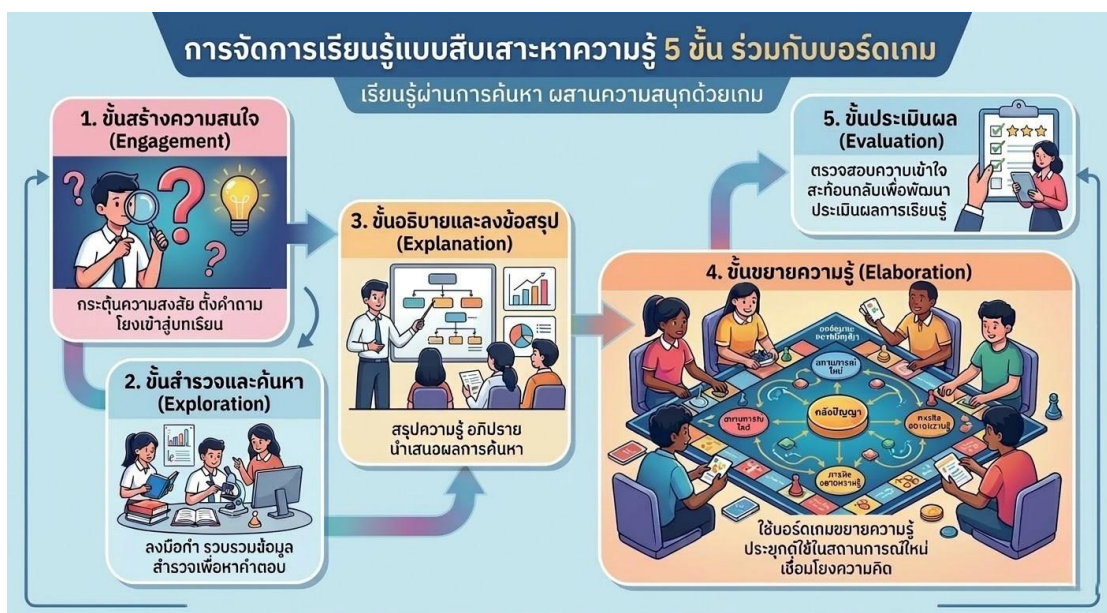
การจัดการเรียนรู้แบบสืบเสาะหาความรู้ 5 ขั้น ร่วมกับบอร์ดเกม

เรียนรู้ผ่านการค้นหา ผสานความสนุกด้วยเกม

1. ขั้นสร้างความสนใจ (Engagement)

กระตุ้นความสงสัย ตั้งคำถาม โยงเข้าสู่บทเรียน

2. ขั้นสำรวจและค้นหา (Exploration)

ลงมือทำ รวบรวมข้อมูล สำรวจเพื่อหาคำตอบ

3. ขั้นอธิบายและลงข้อสรุป (Explanation)

สรุปความรู้ อภิปราย นำเสนอผลการค้นหา

4. ขั้นขยายความรู้ (Elaboration)

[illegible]

สถานการณ์ใหม่

คลังปัญญา

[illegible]

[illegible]

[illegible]

ใช้บอร์ดเกมขยายความรู้ ประยุกต์ใช้ในสถานการณ์ใหม่ เชื่อมโยงความคิด

5. ขั้นประเมินผล (Evaluation)

ตรวจสอบความเข้าใจ สะท้อนกลับเพื่อพัฒนา ประเมินผลการเรียนรู้